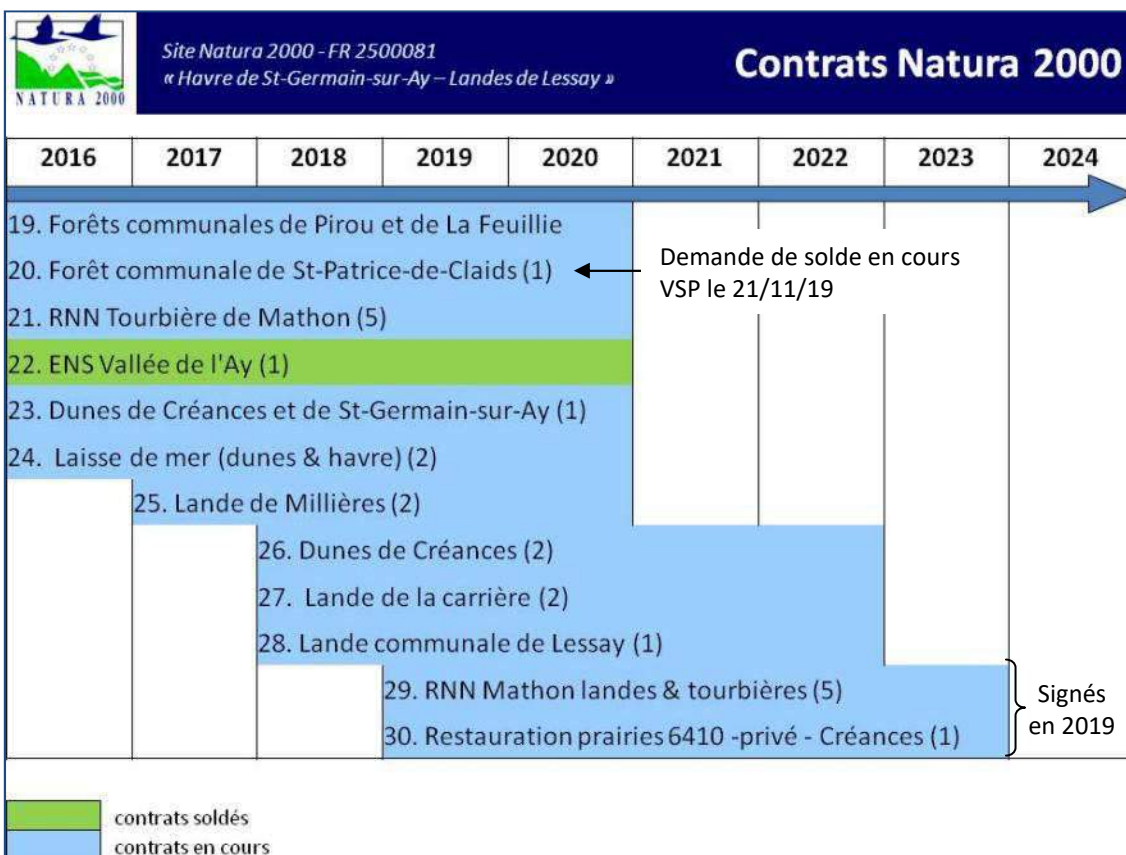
NATURA 2000

Site Natura 2000 - FR 2500081
« Havre de St-Germain-sur-Ay – Landes de Lessay »

Contrats Natura 2000

| 2016 | 2017 | 2018 | 2019 | 2020 | 2021 | 2022 | 2023 | 2024 |
|---|---|---|---|---|---|---|---|---|

19. Forêts communales de Pirou et de La Feuillie

20. Forêt communale de St-Patrice-de-Claids (1)

Demande de solde en cours
VSP le 21/11/19

21. RNN Tourbière de Mathon (5)

22. ENS Vallée de l'Ay (1)

23. Dunes de Créances et de St-Germain-sur-Ay (1)

24. Laisse de mer (dunes & havre) (2)

25. Lande de Millières (2)

26. Dunes de Créances (2)

27. Lande de la carrière (2)

28. Lande communale de Lessay (1)

29. RNN Mathon landes & tourbières (5)

30. Restauration prairies 6410 -privé - Créances (1)

Signés en 2019

contrats soldés
contrats en cours